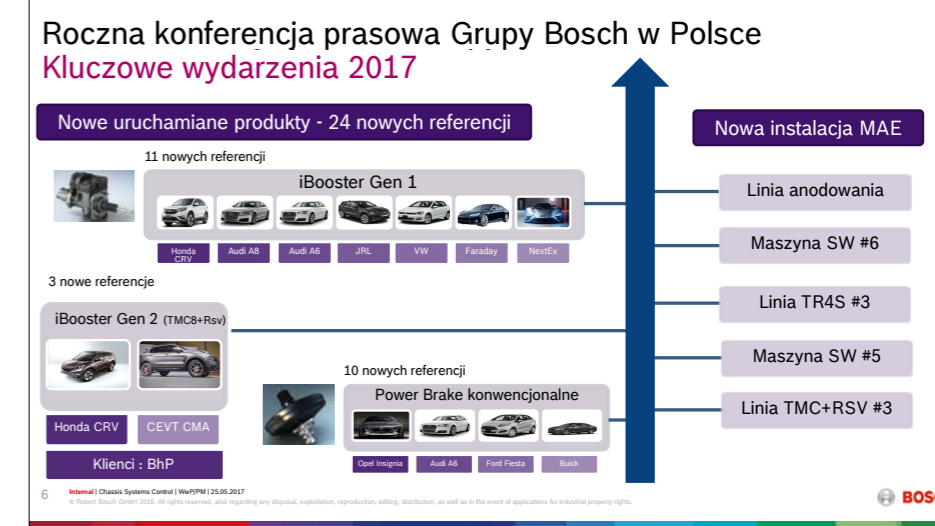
Roczna konferencja prasowa Grupy Bosch w Polsce
Kluczowe wydarzenia 2017

Nowe uruchamiane produkty - 24 nowych referencji

11 nowych referencji

iBooster Gen 1

Honda CRV | Audi A8 | Audi A6 | JRL | VW | Faraday | NextEv

3 nowe referencje

iBooster Gen 2 (TMC8+Rsv)

Honda CRV | CEVT CMA

Klienci : BhP

10 nowych referencji

Power Brake konwencjonalne

Opel Insignia | Audi A6 | Ford Fiesta | Buick

Nowa instalacja MAE

Linia anodowania

Maszyna SW #6

Linia TR4S #3

Maszyna SW #5

Linia TMC+RSV #3

6 Internal | Chassis Systems Control | WeP/PM | 25.05.2017
© Robert Bosch GmbH 2016. All rights reserved, also regarding any disposal, exploitation, reproduction, editing, distribution, as well as in the event of applications for industrial property rights.

BOSC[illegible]